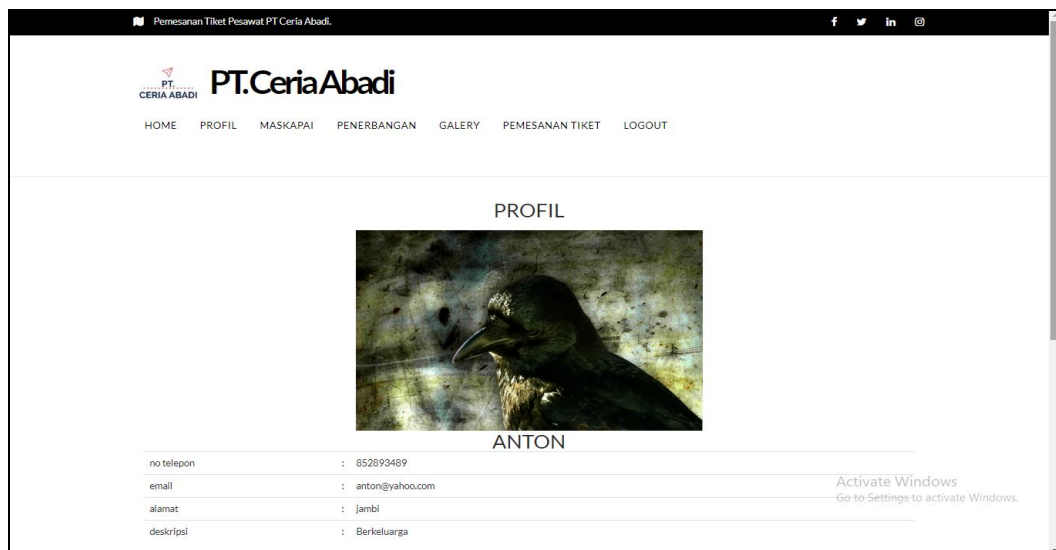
Pemesanan Tiket Pesawat PT Ceria Abadi.

f in

PT. CERIA ABADI

PT.CeriaAbadi

HOME PROFIL MASKAPAI PENERBANGAN GALERY PEMESANAN TIKET LOGOUT

PROFIL

ANTON

| | |
|---|---|
| no telepon | : 852893489 |
| email | : anton@yahoo.com |
| alamat | : jambi |
| deskripsi | : Berkeluarga |

Activate Windows
Go to Settings to activate Windows.